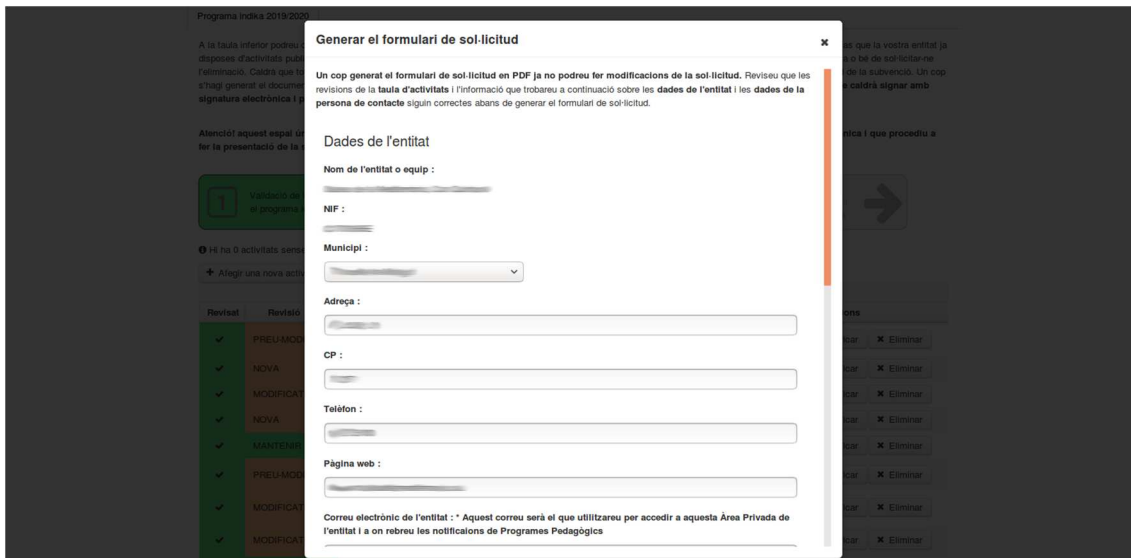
Programa Indika 2019/2020

A la taula inferior podreu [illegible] disposeu d'activitats publ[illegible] l'eliminació. Caldrà que fo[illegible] s'hagi generat el documen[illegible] signatura electrònica i p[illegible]

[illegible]s que la vostra entitat ja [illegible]s o bé de sol·licitar-ne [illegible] de la subvenció. Un cop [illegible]e caldrà signar amb

Atenció! aquest espai ur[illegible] fer la presentació de la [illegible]

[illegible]nica i que procediu a

1 Validació de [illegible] el programa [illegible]

Hi ha 0 activitats sense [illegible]

+ Afegir una nova activ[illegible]

| Revisat | Revisió | | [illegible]ons |
|---|---|---|---|
| ✔ | PREU MOD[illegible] | | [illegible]car ✖ Eliminar |
| ✔ | NOVA | | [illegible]car ✖ Eliminar |
| ✔ | MODIFICAT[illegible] | | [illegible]car ✖ Eliminar |
| ✔ | NOVA | | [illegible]car ✖ Eliminar |
| ✔ | MANTENIR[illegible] | | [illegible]car ✖ Eliminar |
| ✔ | PREU MOD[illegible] | | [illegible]car ✖ Eliminar |
| ✔ | MODIFICAT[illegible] | | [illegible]car ✖ Eliminar |
| ✔ | MODIFICAT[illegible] | | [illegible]car ✖ Eliminar |

Generar el formulari de sol·licitud

✖

Un cop generat el formulari de sol·licitud en PDF ja no podreu fer modificacions de la sol·licitud. Reviseu que les revisions de la taula d'activitats i l'informació que trobareu a continuació sobre les dades de l'entitat i les dades de la persona de contacte siguin correctes abans de generar el formulari de sol·licitud.

Dades de l'entitat

Nom de l'entitat o equip :

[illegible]

NIF :

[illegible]

Municipi :

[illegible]

Adreça :

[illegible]

CP :

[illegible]

Telèfon :

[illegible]

Pàgina web :

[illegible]

Correu electrònic de l'entitat : * Aquest correu serà el que utilitzareu per accedir a aquesta Àrea Privada de l'entitat i a on rebreu les notificaions de Programes Pedagògics